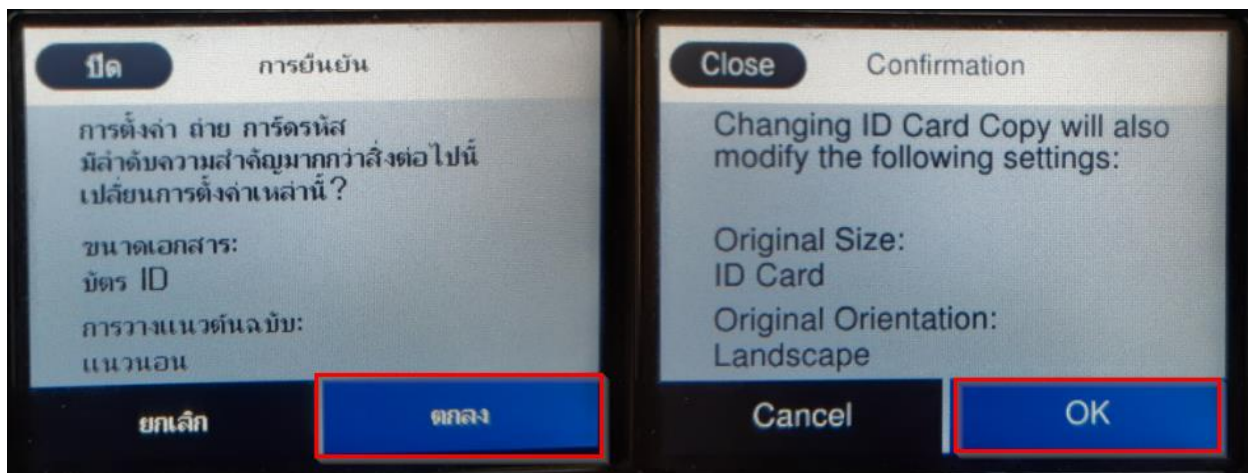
ปิด การยืนยัน

การตั้งค่า ถ่าย การ์ดรหัส มีลำดับความสำคัญมากกว่าสิ่งต่อไปนี้ เปลี่ยนการตั้งค่าเหล่านี้?

ขนาดเอกสาร:
บัตร ID

การวางแนวต้นฉบับ:
แนวนอน

ยกเลิก ตกลง

Close Confirmation

Changing ID Card Copy will also modify the following settings:

Original Size:
ID Card

Original Orientation:
Landscape

Cancel OK